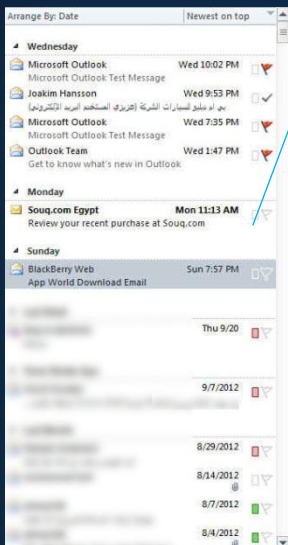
Arrange By: Date
Newest on top

Wednesday

Microsoft Outlook
Wed 10:02 PM
Microsoft Outlook Test Message

Joakim Hansson
Wed 9:53 PM
بي ام دبليو لسيارات الشركة (تجربي المستخدم البريد الإلكتروني)

Microsoft Outlook
Wed 7:35 PM
Microsoft Outlook Test Message

Outlook Team
Wed 1:47 PM
Get to know what's new in Outlook

Monday

Souq.com Egypt
Mon 11:13 AM
Review your recent purchase at Souq.com

Sunday

BlackBerry Web
Sun 7:57 PM
App World Download Email

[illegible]
Thu 9/20
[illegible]

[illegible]
9/7/2012
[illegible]

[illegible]
8/29/2012
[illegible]
8/14/2012
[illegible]
8/7/2012
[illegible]
8/4/2012